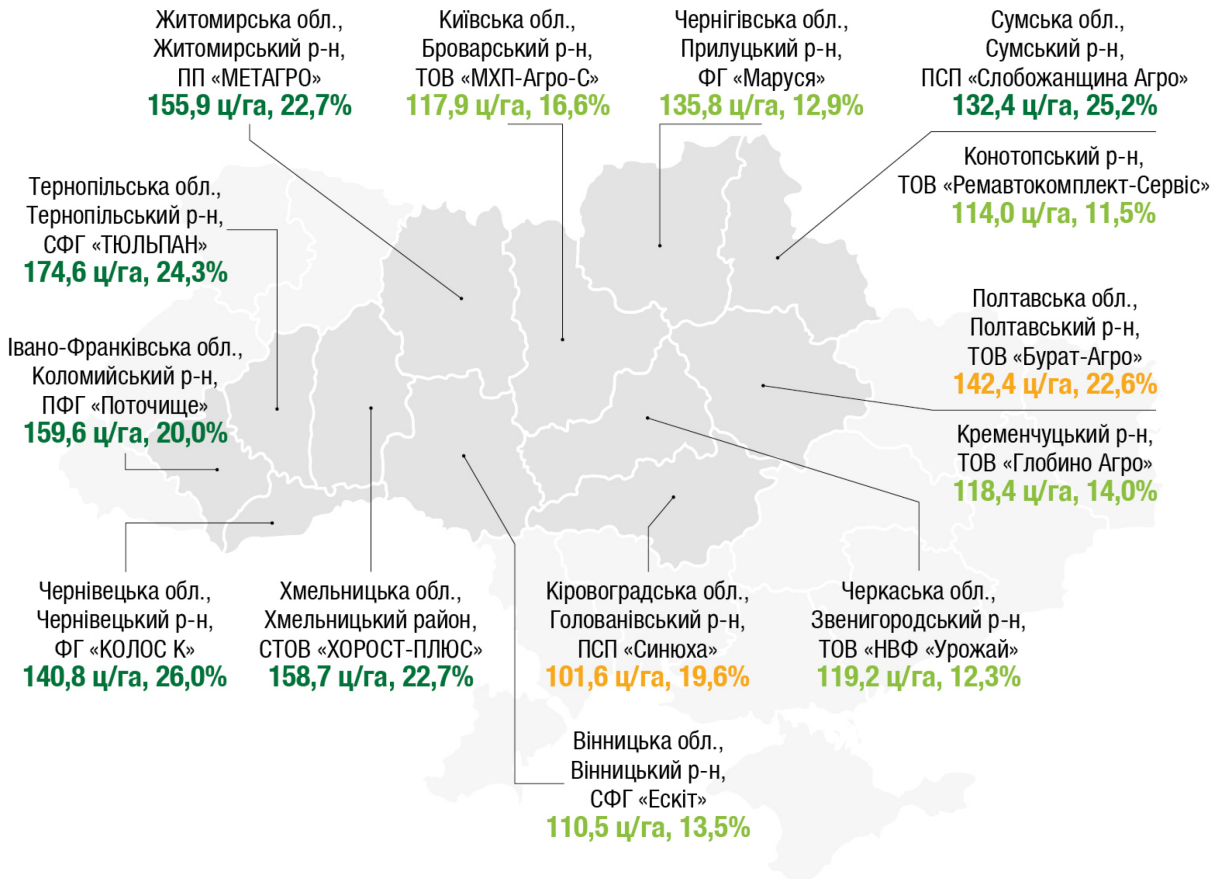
Житомирська обл.,
Житомирський р-н,
ПП «МЕТАГРО»
155,9 ц/га, 22,7%

Київська обл.,
Броварський р-н,
ТОВ «МХП-Агро-С»
117,9 ц/га, 16,6%

Чернігівська обл.,
Прилуцький р-н,
ФГ «Маруся»
135,8 ц/га, 12,9%

Сумська обл.,
Сумський р-н,
ПСП «Слобожанщина Агро»
132,4 ц/га, 25,2%

Конотопський р-н,
ТОВ «Ремавтокомплект-Сервіс»
114,0 ц/га, 11,5%

Тернопільська обл.,
Тернопільський р-н,
СФГ «ТЮЛЬПАН»
174,6 ц/га, 24,3%

Івано-Франківська обл.,
Коломийський р-н,
ПФГ «Поточище»
159,6 ц/га, 20,0%

Полтавська обл.,
Полтавський р-н,
ТОВ «Бурат-Агро»
142,4 ц/га, 22,6%

Кременчуцький р-н,
ТОВ «Глобино Агро»
118,4 ц/га, 14,0%

Чернівецька обл.,
Чернівецький р-н,
ФГ «КОЛОС К»
140,8 ц/га, 26,0%

Хмельницька обл.,
Хмельницький район,
СТОВ «ХОРОСТ-ПЛЮС»
158,7 ц/га, 22,7%

Кіровоградська обл.,
Голованівський р-н,
ПСП «Синюха»
101,6 ц/га, 19,6%

Черкаська обл.,
Звенигородський р-н,
ТОВ «НВФ «Урожай»
119,2 ц/га, 12,3%

Вінницька обл.,
Вінницький р-н,
СФГ «Ескіт»
110,5 ц/га, 13,5%